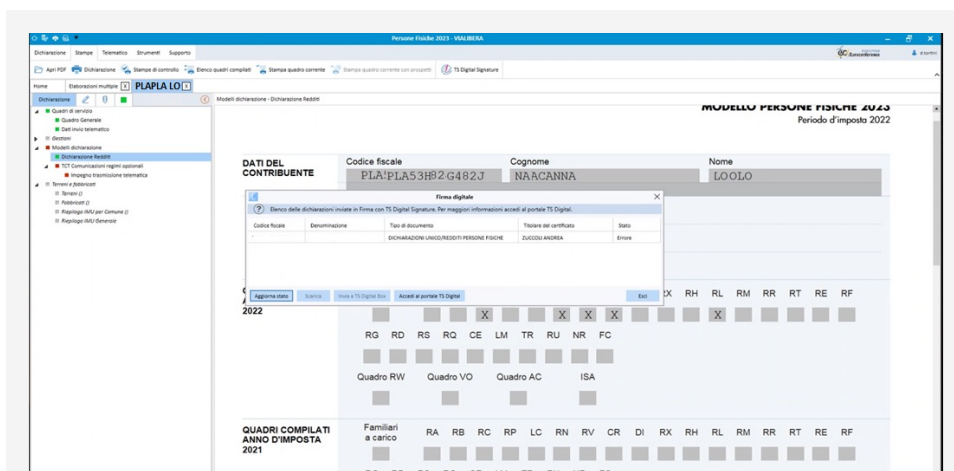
Persone Fisiche 2023 - VIALIBERA

Dichiarazione Stampe Telematico Strumenti Supporto

Apri PDF Dichiarazione Stampe di controllo Elenco quadri compilati Stampa quadro corrente Stampa quadro corrente con prospetti TS Digital Signature

Home Elaborazioni multiple PLAPLA LO

Dichiarazione

Quadri di servizio
Quadro Generale
Dati invio telematico
Gestioni
Modelli dichiarazione
Dichiarazione Redditi
TCT Comunicazioni regimi opzionali
Impegno trasmissione telematica
Terreni e fabbricati
Terreni ()
Fabbricati ()
Riepilogo IMU per Comune ()
Riepilogo IMU Generale

Modelli dichiarazione - Dichiarazione Redditi

MODELLO PERSONE FISICHE 2023
Periodo d'imposta 2022

DATI DEL CONTRIBUENTE

Codice fiscale PLAPLA53H82G482J
Cognome NAACANNA
Nome LOOLO

Firma digitale

Elenco delle dichiarazioni inviate in Firma con TS Digital Signature. Per maggiori informazioni accedi al portale TS Digital.

| Codice fiscale | Denominazione | Tipo di documento | Titolare del certificato | Stato |
|---|---|---|---|---|
| | | DICHIARAZIONI UNICO/REDDITI PERSONE FISICHE | ZUCCOU ANDREA | Errore |

Aggiorna stato Scarica Invia a TS Digital Box Accedi al portale TS Digital Esci

2022

RX RH RL RM RR RT RE RF

X X X X X

RG RD RS RQ CE LM TR RU NR FC

Quadro RW Quadro VO Quadro AC ISA

QUADRI COMPILATI ANNO D'IMPOSTA 2021

Familiari a carico RA RB RC RP LC RN RV CR DI RX RH RL RM RR RT RE RF